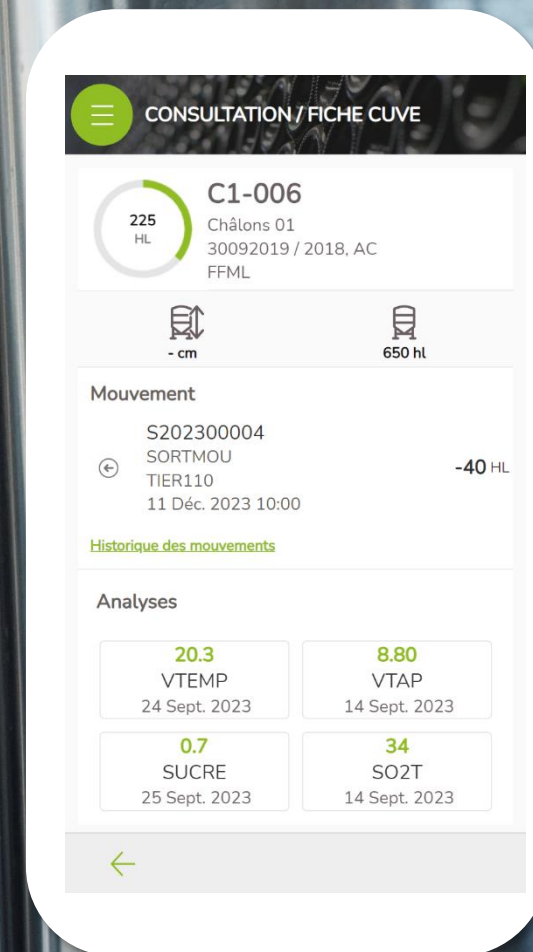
CONSULTATION / FICHE CUVE

225 HL

C1-006
Châlons 01
30092019 / 2018, AC
FFML

- cm

650 hl

Mouvement

S202300004
SORTMOU
TIER110
11 Déc. 2023 10:00

-40 HL

Historique des mouvements

Analyses

| 20.3 | 8.80 |
|---|---|
| VTEMP | VTAP |
| 24 Sept. 2023 | 14 Sept. 2023 |
| 0.7 | 34 |
| SUCRE | SO2T |
| 25 Sept. 2023 | 14 Sept. 2023 |